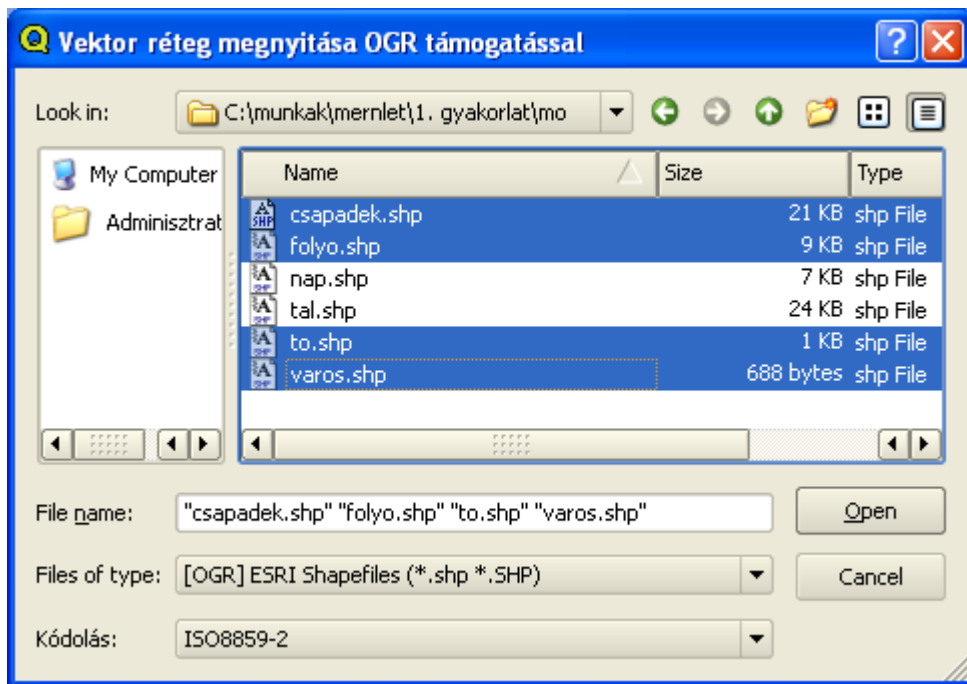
Vektor réteg megnyitása OGR támogatással

Look in: C:\munkak\mernlet\1. gyakorlat\mo

My Computer
Adminisztrat

| Name | Size | Type |
|---|---|---|
| csapadek.shp | 21 KB | shp File |
| folyo.shp | 9 KB | shp File |
| nap.shp | 7 KB | shp File |
| tal.shp | 24 KB | shp File |
| to.shp | 1 KB | shp File |
| varos.shp | 688 bytes | shp File |

File name: "csapadek.shp" "folyo.shp" "to.shp" "varos.shp"
Open

Files of type: [OGR] ESRI Shapefiles (*.shp *.SHP)
Cancel

Kódolás: ISO8859-2